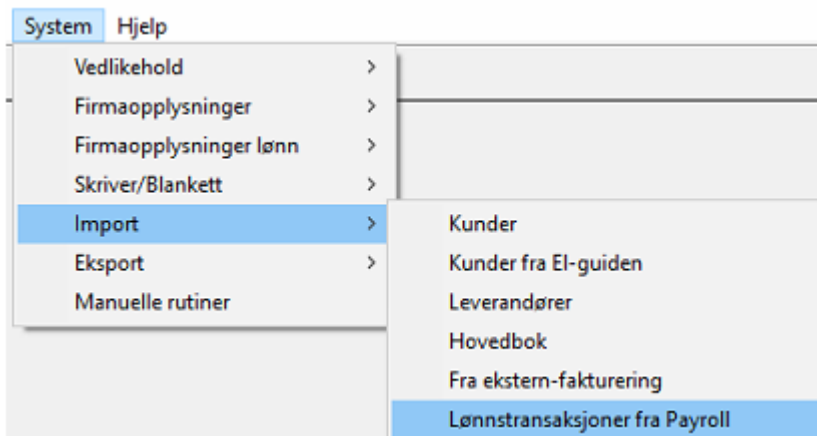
System Hjelp

Vedlikehold >
Firmaopplysninger >
Firmaopplysninger lønn >
Skriver/Blankett >
Import >
Eksport >
Manuelle rutiner

Kunder
Kunder fra El-guiden
Leverandører
Hovedbok
Fra ekstern-fakturering
Lønnstransaksjoner fra Payroll